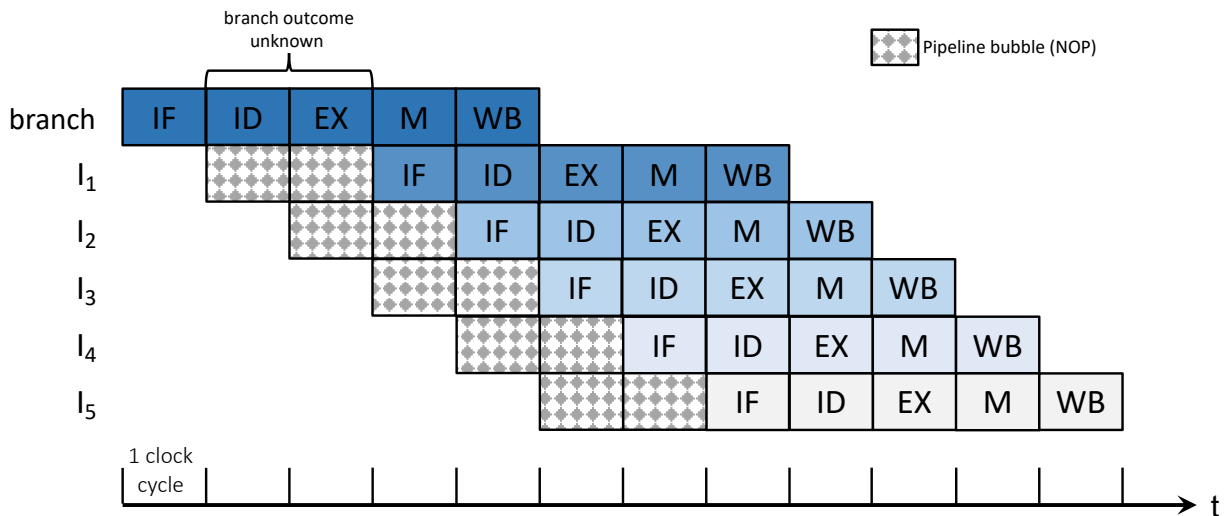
branch outcome unknown

Pipeline bubble (NOP)

| | | | | | | | | | | | |
|---|---|---|---|---|---|---|---|---|---|---|---|
| branch | IF | ID | EX | M | WB | | | | | | |
| $I_1$ | | | | IF | ID | EX | M | WB | | | |
| $I_2$ | | | | | IF | ID | EX | M | WB | | |
| $I_3$ | | | | | | IF | ID | EX | M | WB | |
| $I_4$ | | | | | | | IF | ID | EX | M | WB |
| $I_5$ | | | | | | | | IF | ID | EX | M | WB |

1 clock cycle

t